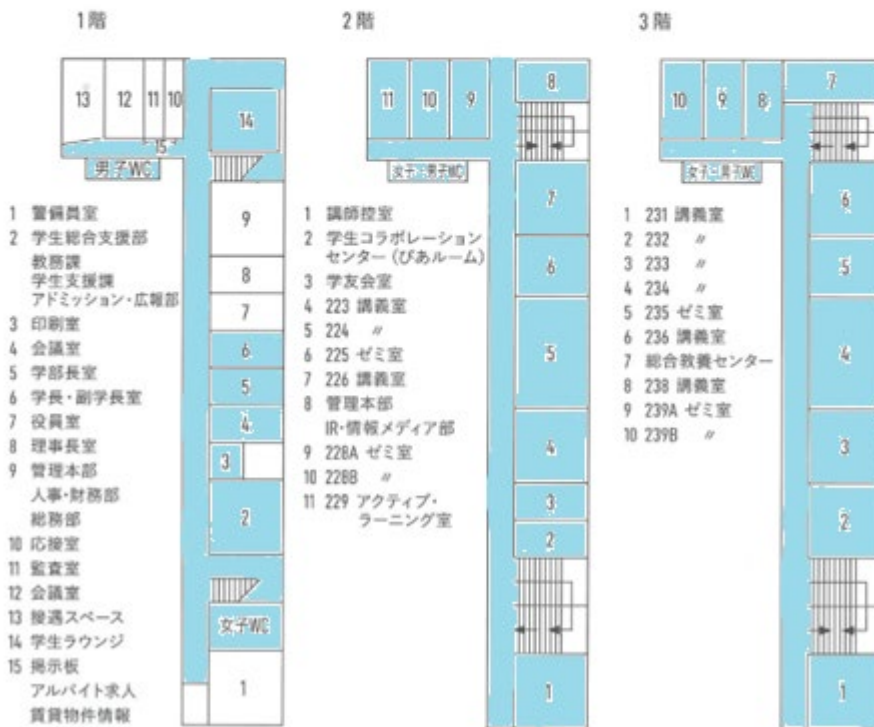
1階

13 12 11 10 15 14 男子WC 9 8 7 6 5 4 3 2 女子WC 1

1 警備員室
2 学生総合支援部
教務課
学生支援課
アドミッション・広報部
3 印刷室
4 会議室
5 学部長室
6 学長・副学長室
7 役員室
8 理事長室
9 管理本部
人事・財務部
総務部
10 応接室
11 監査室
12 会議室
13 接遇スペース
14 学生ラウンジ
15 掲示板
アルバイト求人
賃貸物件情報

2階

11 10 9 8 女子WC 男子WC 7 6 5 4 3 2 1

1 講師控室
2 学生コラボレーションセンター（ぴあルーム）
3 学友会室
4 223 講義室
5 224 〃
6 225 ゼミ室
7 226 講義室
8 管理本部
IR・情報メディア部
9 228A ゼミ室
10 228B 〃
11 229 アクティブ・ラーニング室

3階

10 9 8 7 女子WC 男子WC 6 5 4 3 2 1

1 231 講義室
2 232 〃
3 233 〃
4 234 〃
5 235 ゼミ室
6 236 講義室
7 総合教養センター
8 238 講義室
9 239A ゼミ室
10 239B 〃